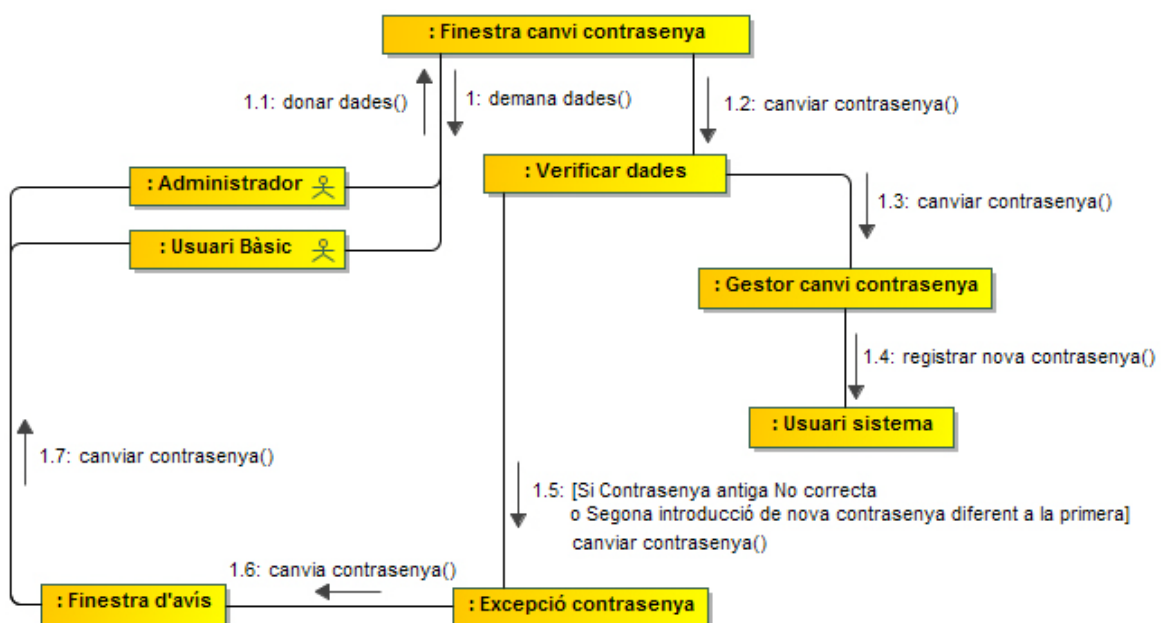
: Finestra canvi contrasenya

1.1: donar dades()

1: demana dades()

1.2: canviar contrasenya()

: Administrador

: Verificar dades

1.3: canviar contrasenya()

: Usuari Bàsic

: Gestor canvi contrasenya

1.4: registrar nova contrasenya()

: Usuari sistema

1.7: canviar contrasenya()

1.5: [Si Contrasenya antiga No correcta o Segona introducció de nova contrasenya diferent a la primera] canviar contrasenya()

1.6: canvia contrasenya()

: Finestra d'avís

: Excepció contrasenya